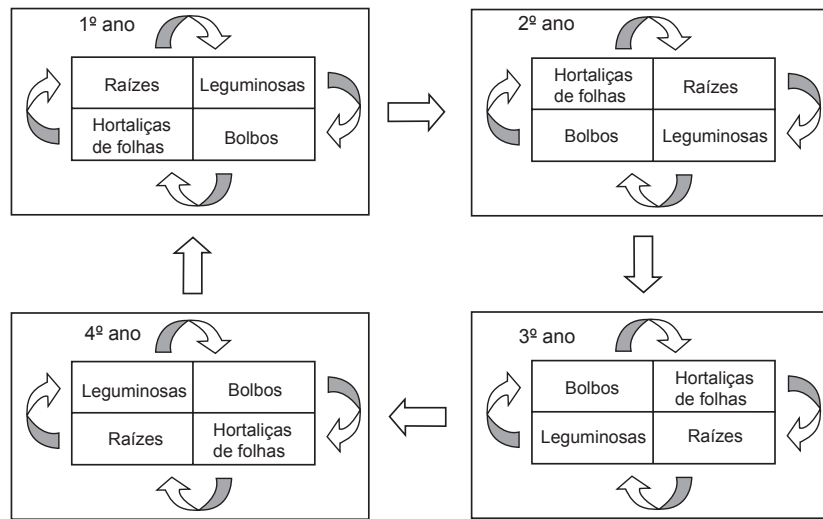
1º ano

| Raízes | Leguminosas |
|---|---|
| Hortaliças de folhas | Bolbos |

2º ano

| Hortaliças de folhas | Raízes |
|---|---|
| Bolbos | Leguminosas |

3º ano

| Bolbos | Hortaliças de folhas |
|---|---|
| Leguminosas | Raízes |

4º ano

| Leguminosas | Bolbos |
|---|---|
| Raízes | Hortaliças de folhas |